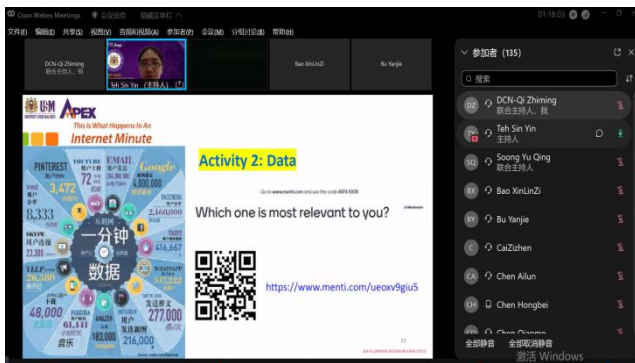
Cisco Webex Meetings 会议信息 隐藏菜单栏 01:18:03

文件(F) 编辑(E) 共享(S) 视图(V) 音频和视频(A) 参加者(P) 会议(M) 分组讨论(B) 帮助(H)

DCN-Qi Zhiming 联合主持人，我

Teh Sin Yin (主持人)

Bao XinLinZi

Bu Yanjie

参加者 (135)

搜索

DCN-Qi Zhiming 联合主持人，我

Teh Sin Yin 主持人

Soong Yu Qing 联合主持人

Bao XinLinZi

Bu Yanjie

CaiZizhen

Chen Ailun

Chen Hongbei

Chen Qianmo

全部静音 全部取消静音

USM APEX

This Is What Happens In An Internet Minute

PINTEREST YOUTUBE EMAIL Google

3,472 72 4,000,000

8,333

2,160,000

一分钟 数据

23,300

416,667

26,380

48,000 347,222

277,000

61,141

216,000

83,000

音乐

Activity 2: Data

Go to www.menti.com and use the code 4978 6606

Which one is most relevant to you?

https://www.menti.com/ueoxv9giu5

激活 Windows